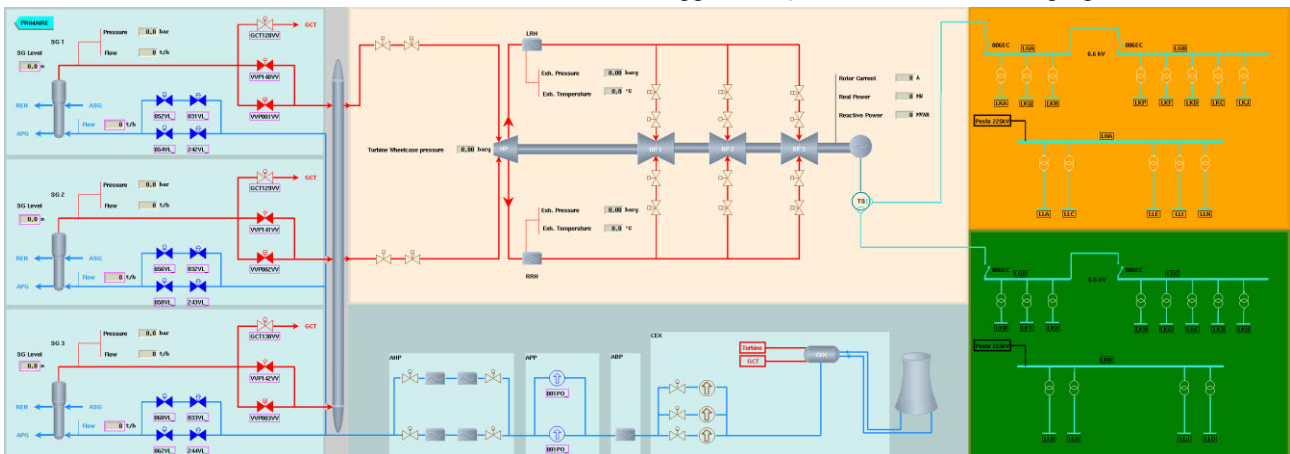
PRIMAIRE

SG 1
SG Level
0.0 m
Pressure 0.0 bar
Flow 0 t/h
GCT128VV
GCT
VVP148VV
VVP101VV
REN
ASG
APG
Flow 0 t/h
052VL
031VL
054VL
242VL

SG 2
SG Level
0.0 m
Pressure 0.0 bar
Flow 0 t/h
GCT129VV
GCT
VVP149VV
VVP102VV
REN
ASG
APG
Flow 0 t/h
056VL
032VL
058VL
243VL

SG 3
SG Level
0.0 m
Pressure 0.0 bar
Flow 0 t/h
GCT130VV
GCT
VVP142VV
VVP103VV
REN
ASG
APG
Flow 0 t/h
060VL
033VL
062VL
244VL

LRH
Exh. Pressure 0.00 barg
Exh. Temperature 0.0 °C
Turbine Wheelcase pressure 0.00 barg
HP
BP 1
BP 2
BP 3
Exh. Pressure 0.00 barg
Exh. Temperature 0.0 °C
RRH

Rotor Current 0 A
Real Power 0 MW
Reactive Power 0 MVAR
TS

AHP
APP
ABP
CEX
001PO
001PO
Turbine
GCT

006EC
LGA
006EC
LGB
6.6 kV
LKA
LKG
LKH
LKP
LKF
LKD
LKC
LKJ
Poste 225kV
LHA
LLA
LLC
LLE
LLI
LLN

006EC
LGD
006EC
LGC
6.6 kV
LKB
LKT
LKS
LKM
LKU
LKE
LKI
LKU
Poste 225kV
LHB
LLB
LLD
LLJ
LLO